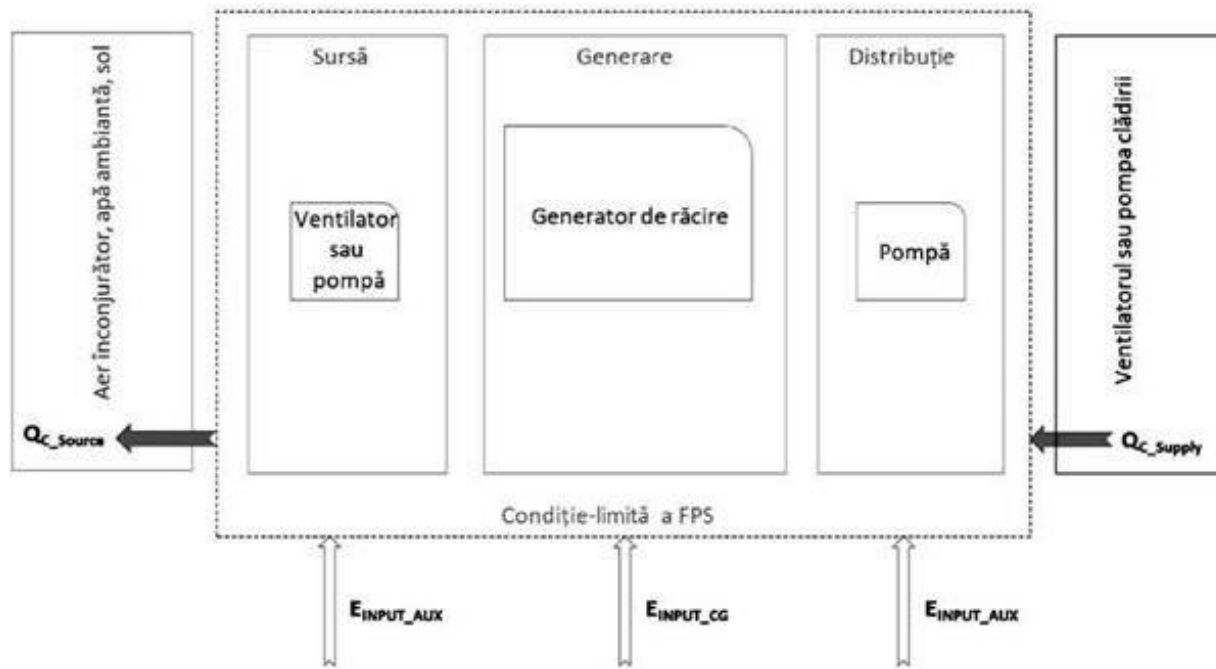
Aer înconjurător, apă ambiantă, sol

$Q_{C\_Source}$

Sursă

Ventilator sau pompă

Generare

Generator de răcire

Distribuție

Pompă

Ventilatorul sau pompa clădirii

$Q_{C\_Supply}$

Condiție-limită a FPS

$E_{INPUT\_AUX}$

$E_{INPUT\_CG}$

$E_{INPUT\_AUX}$